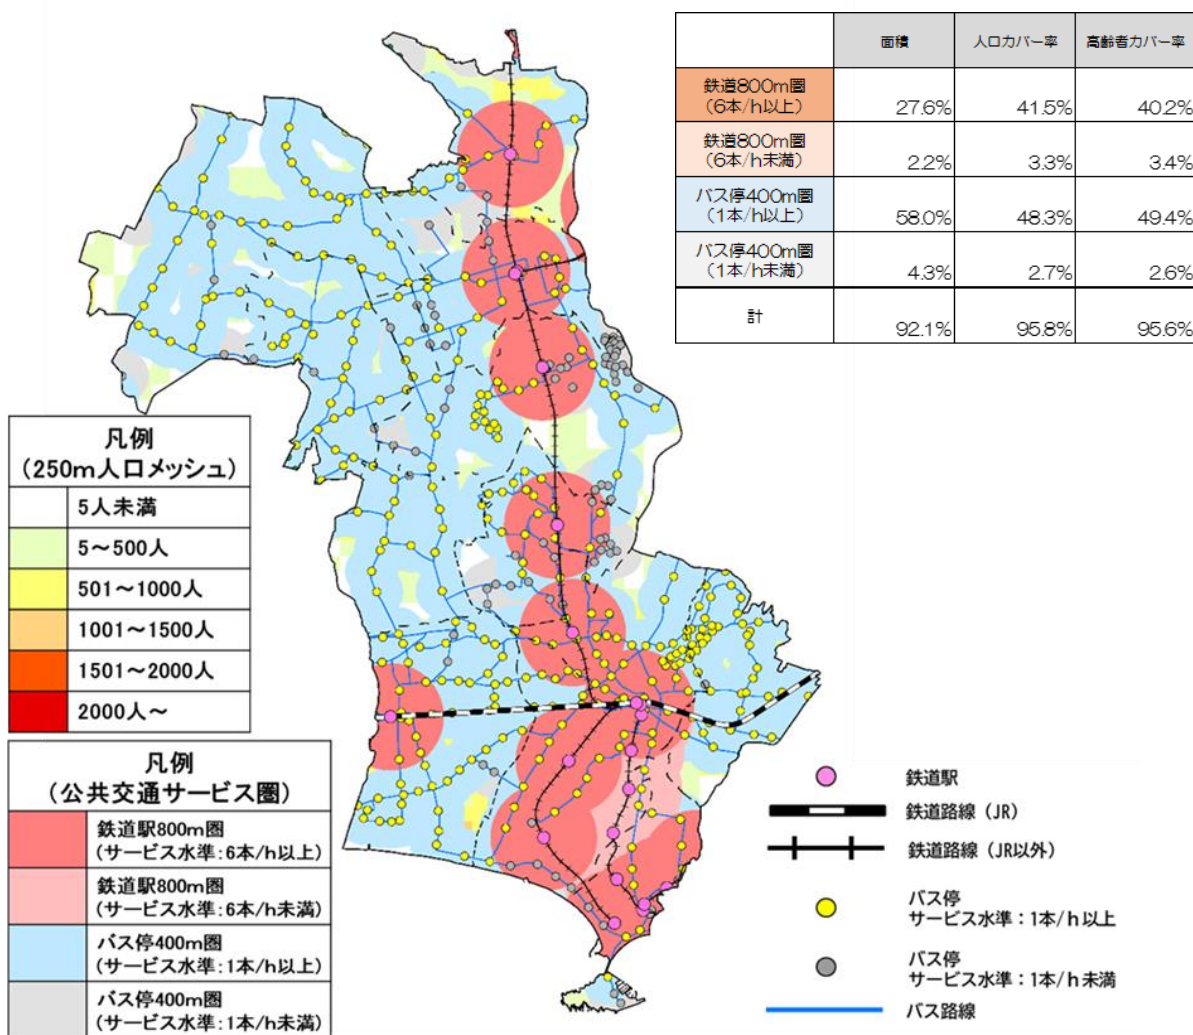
| | 面積 | 人口カバー率 | 高齢者カバー率 |
|---|---|---|---|
| 鉄道800m圏（6本/h以上） | 27.6% | 41.5% | 40.2% |
| 鉄道800m圏（6本/h未満） | 2.2% | 3.3% | 3.4% |
| バス停400m圏（1本/h以上） | 58.0% | 48.3% | 49.4% |
| バス停400m圏（1本/h未満） | 4.3% | 2.7% | 2.6% |
| 計 | 92.1% | 95.8% | 95.6% |

凡例
（250m人口メッシュ）
5人未満
5～500人
501～1000人
1001～1500人
1501～2000人
2000人～

凡例
（公共交通サービス圏）
鉄道駅800m圏（サービス水準：6本/h以上）
鉄道駅800m圏（サービス水準：6本/h未満）
バス停400m圏（サービス水準：1本/h以上）
バス停400m圏（サービス水準：1本/h未満）

鉄道駅
鉄道路線（JR）
鉄道路線（JR以外）
バス停
サービス水準：1本/h以上
バス停
サービス水準：1本/h未満
バス路線